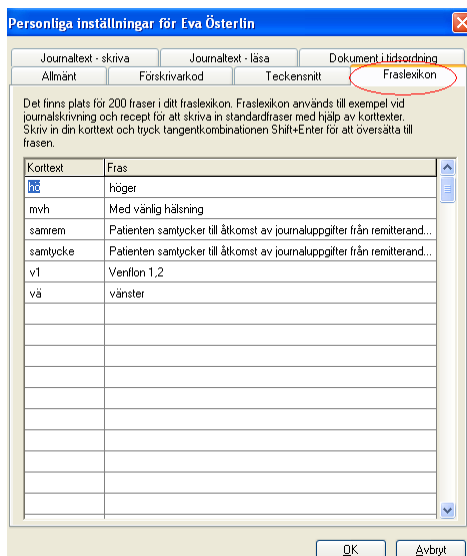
Personliga inställningar för Eva Österlin

Journaltext - skriva | Journaltext - läsa | Dokument i tidsordning
Allmänt | Förskrivarkod | Teckensnitt | Fraslexikon

Det finns plats för 200 fraser i ditt fraslexikon. Fraslexikon används till exempel vid journalskrivning och recept för att skriva in standardfraser med hjälp av korttexter. Skriv in din korttext och tryck tangentkombinationen Shift+Enter för att översätta till frasen.

| Korttext | Fras |
|---|---|
| hö | höger |
| mvh | Med vänlig hälsning |
| samrem | Patienten samtycker till åtkomst av journaluppgifter från remitterand... |
| samtycke | Patienten samtycker till åtkomst av journaluppgifter från remitterand... |
| v1 | Venflon 1,2 |
| vä | vänster |

OK | Avbryt